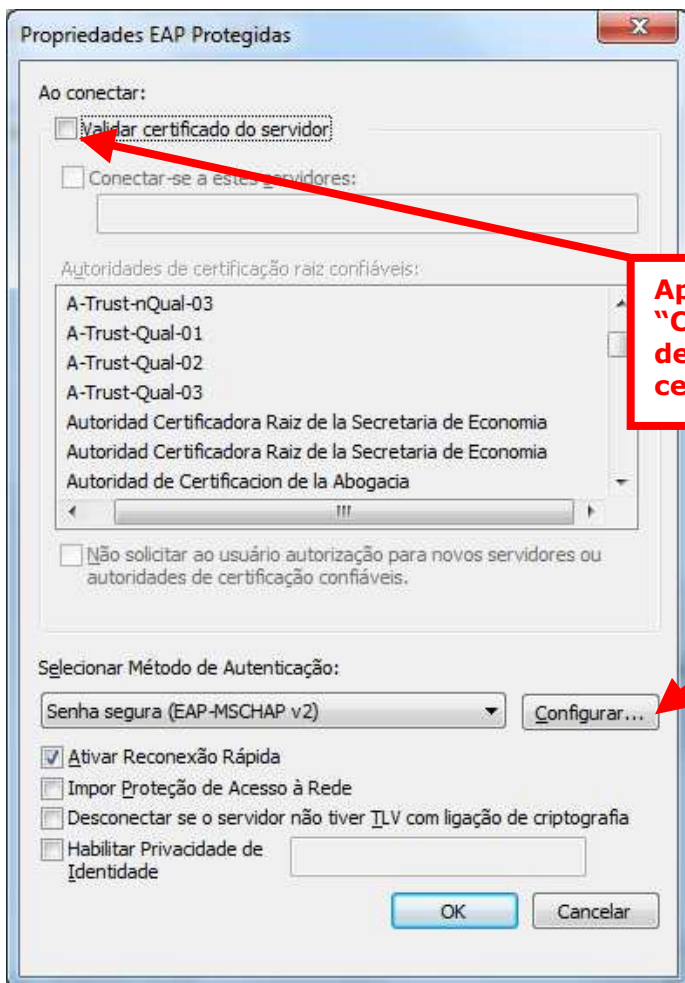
Propriedades EAP Protegidas

Ao conectar:

Validar certificado do servidor

Conectar-se a estes servidores:

Autoridades de certificação raiz confiáveis:

A-Trust-nQual-03
A-Trust-Qual-01
A-Trust-Qual-02
A-Trust-Qual-03
Autoridad Certificadora Raiz de la Secretaria de Economia
Autoridad Certificadora Raiz de la Secretaria de Economia
Autoridad de Certificacion de la Abogacia

Não solicitar ao usuário autorização para novos servidores ou autoridades de certificação confiáveis.

Selecionar Método de Autenticação:

Senha segura (EAP-MSCHAP v2)

Configurar...

Ativar Reconexão Rápida

Impor Proteção de Acesso à Rede

Desconectar se o servidor não tiver TLV com ligação de criptografia

Habilitar Privacidade de Identidade

OK

Cancelar

Ap
"C
de
ce